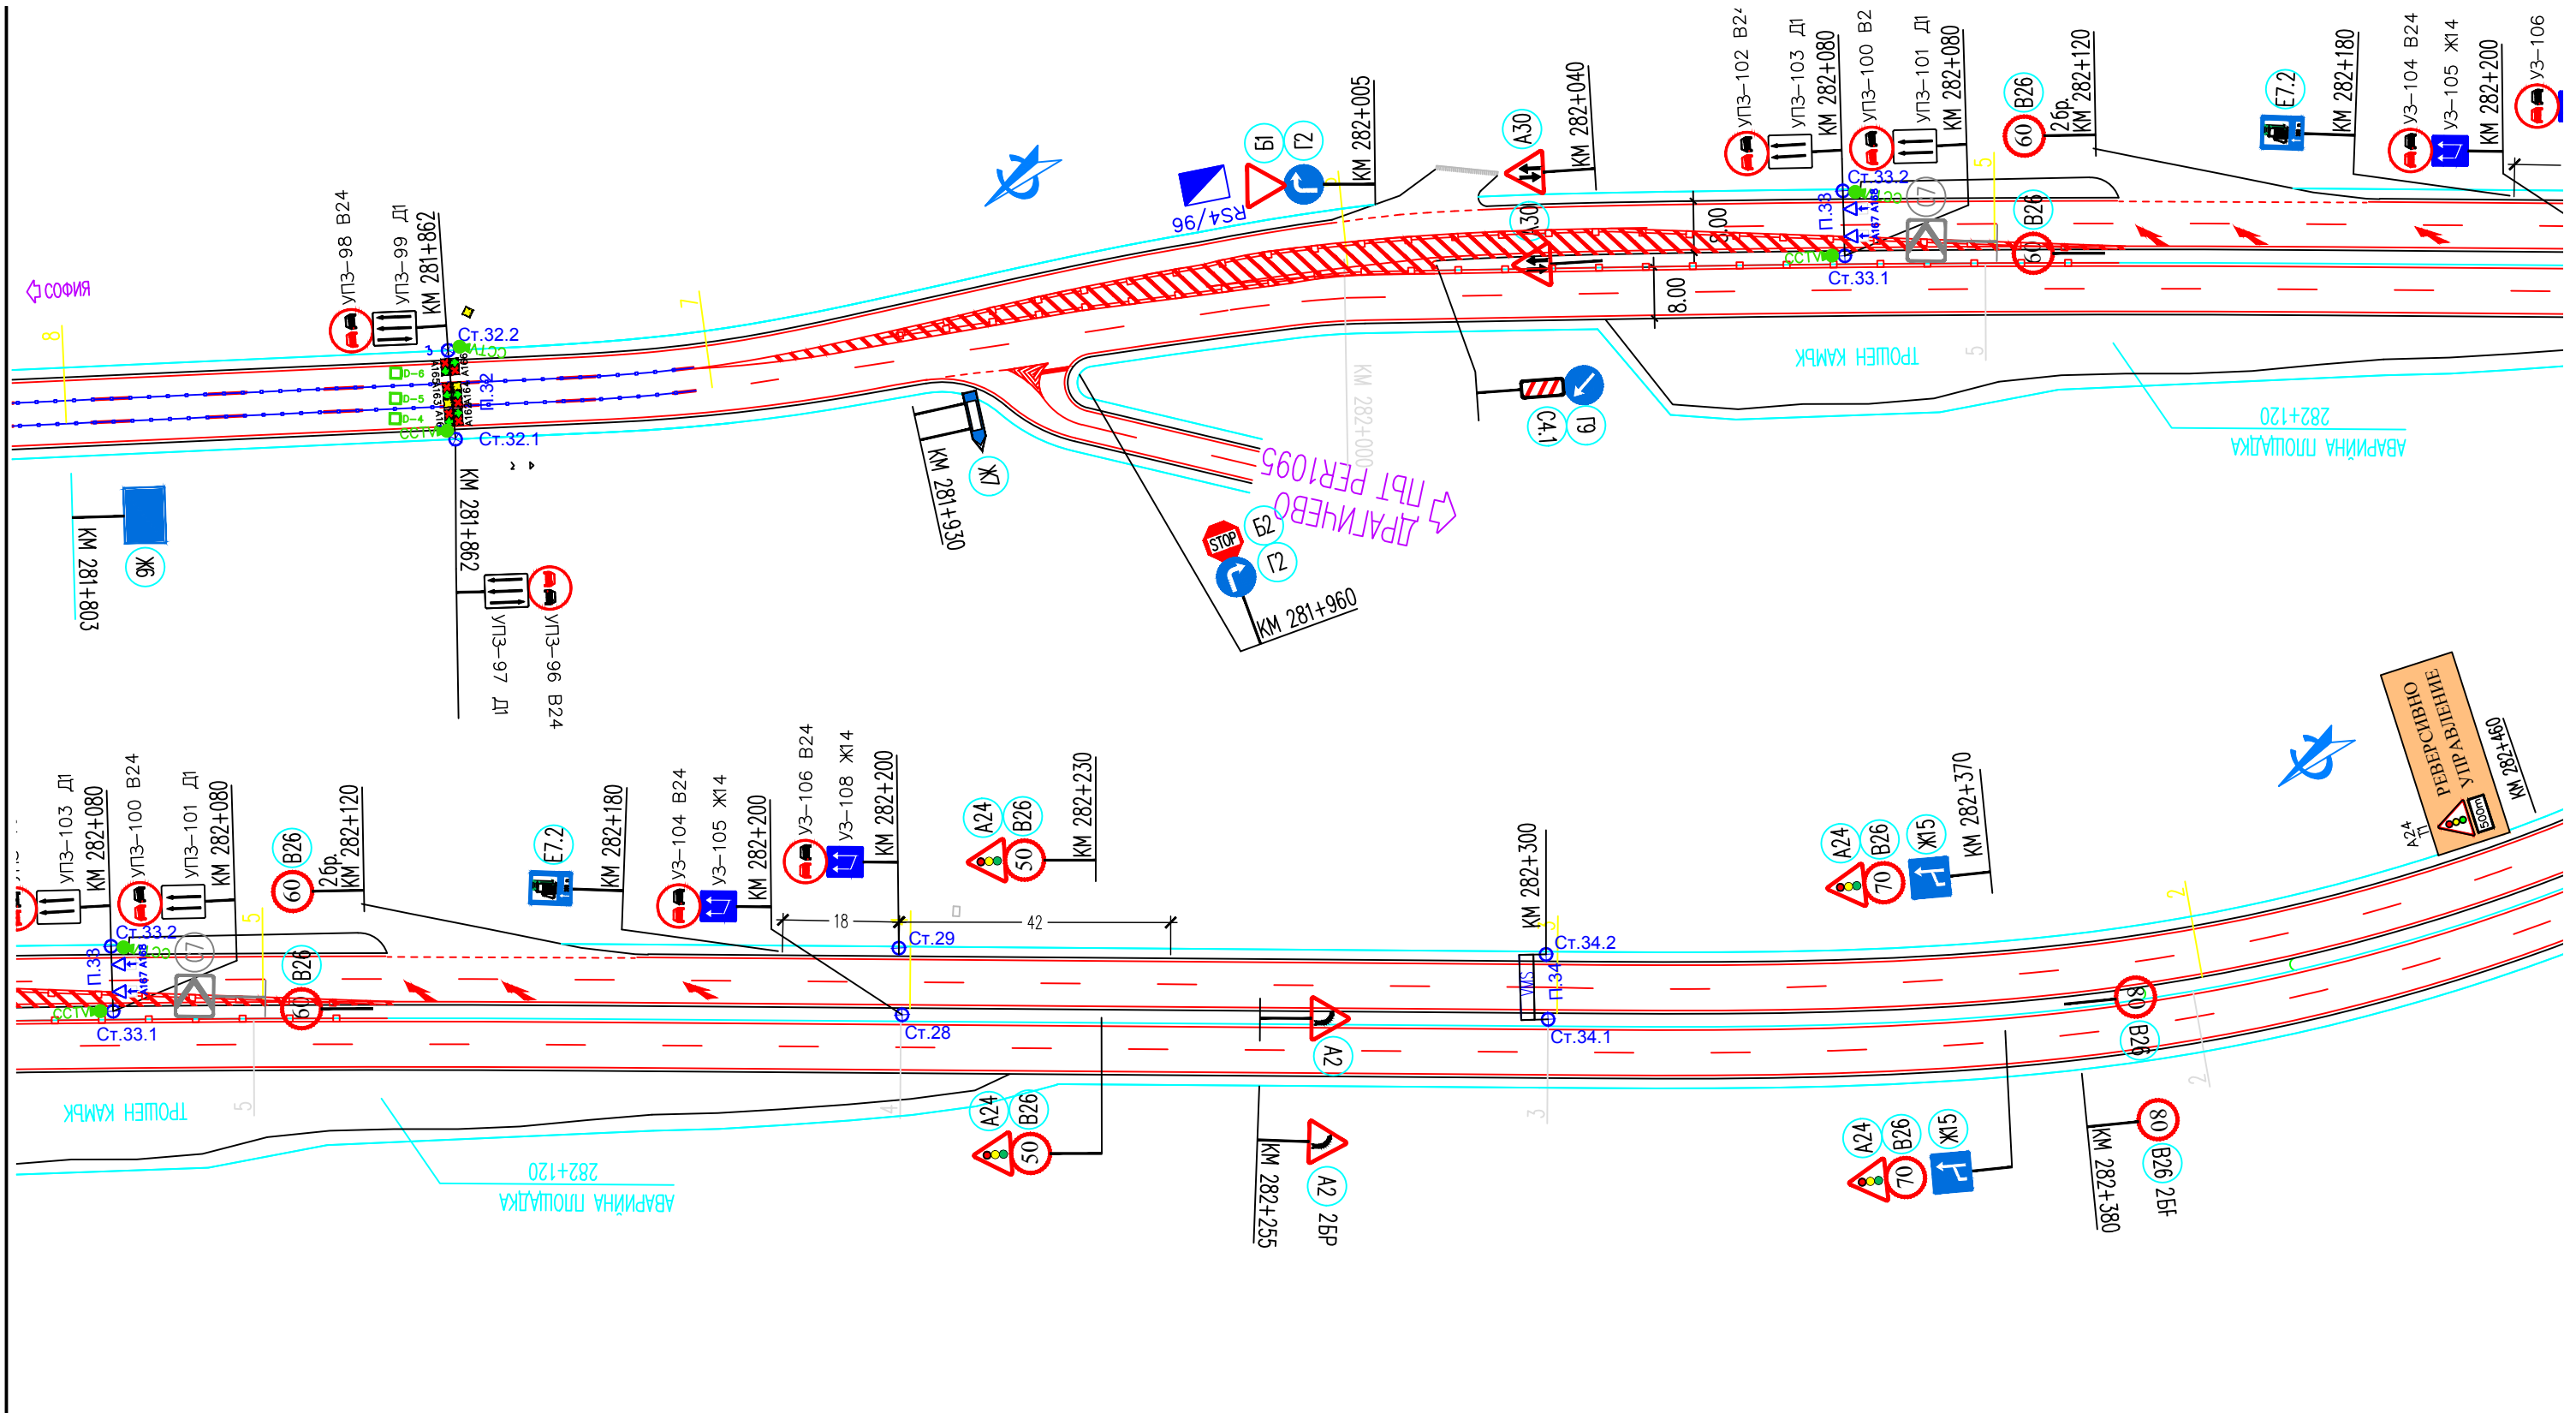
СОФИЯ

8

УПЗ–98 В24
УПЗ–99 Д1
КМ 281+862

Ст.32.2
СГТ
D–6
D–5
D–4
ССТV
П.32
Ст.32.1

КМ 281+862
УПЗ–97 Д1
УПЗ–96 В24

КМ 281+803
Ж6

7

RS4/96

Б1
Г2
КМ 282+005

КМ 281+930
Ж7

ДРАГИЧЕВО
ПЪТ PER1095

STOP
Б2
Г2
КМ 281+960

А30
КМ 282+040
А30

С4.1
Г6

КМ 282+000

УПЗ–102 В24
УПЗ–103 Д1
КМ 282+080
УПЗ–100 В2
УПЗ–101 Д1
КМ 282+080

Ст.33.2
П.33
А167 А168
СГТ
ССТV
Ст.33.1
07

8.00
8.00

В26
60
2бр.
КМ 282+120

5
В26
60

ТРОШЕН КАМЪК
5

Е7.2
КМ 282+180
УЗ–104 В24
УЗ–105 Ж14
КМ 282+200
УЗ–106

282+120
АВАРИЙНА ПЛОЩАДКА

УПЗ–103 Д1
КМ 282+080
УПЗ–100 В24
УПЗ–101 Д1
КМ 282+080

Ст.33.2
П.33
А167 А168
ССТV
Ст.33.1
07

В26
60
2бр.
КМ 282+120
5
В26
60

Е7.2
КМ 282+180
УЗ–104 В24
УЗ–105 Ж14
КМ 282+200
УЗ–106 В24
УЗ–108 Ж14
КМ 282+200

18
42
Ст.29
Ст.28

А24
В26
50
КМ 282+230

ТРОШЕН КАМЪК
5
4

282+120
АВАРИЙНА ПЛОЩАДКА

А24
В26
50

А2
КМ 282+255
А2 2бр

КМ 282+300
Ст.34.2
П.34
Ст.34.1
3

А24
В26
70
Ж15
КМ 282+370

А24
В26
70
Ж15

80
В26
2
2

КМ 282+380
80
В26 2бр

РЕВЕРСИВНО УПРАВЛЕНИЕ
500m
А24
П1
КМ 282+460